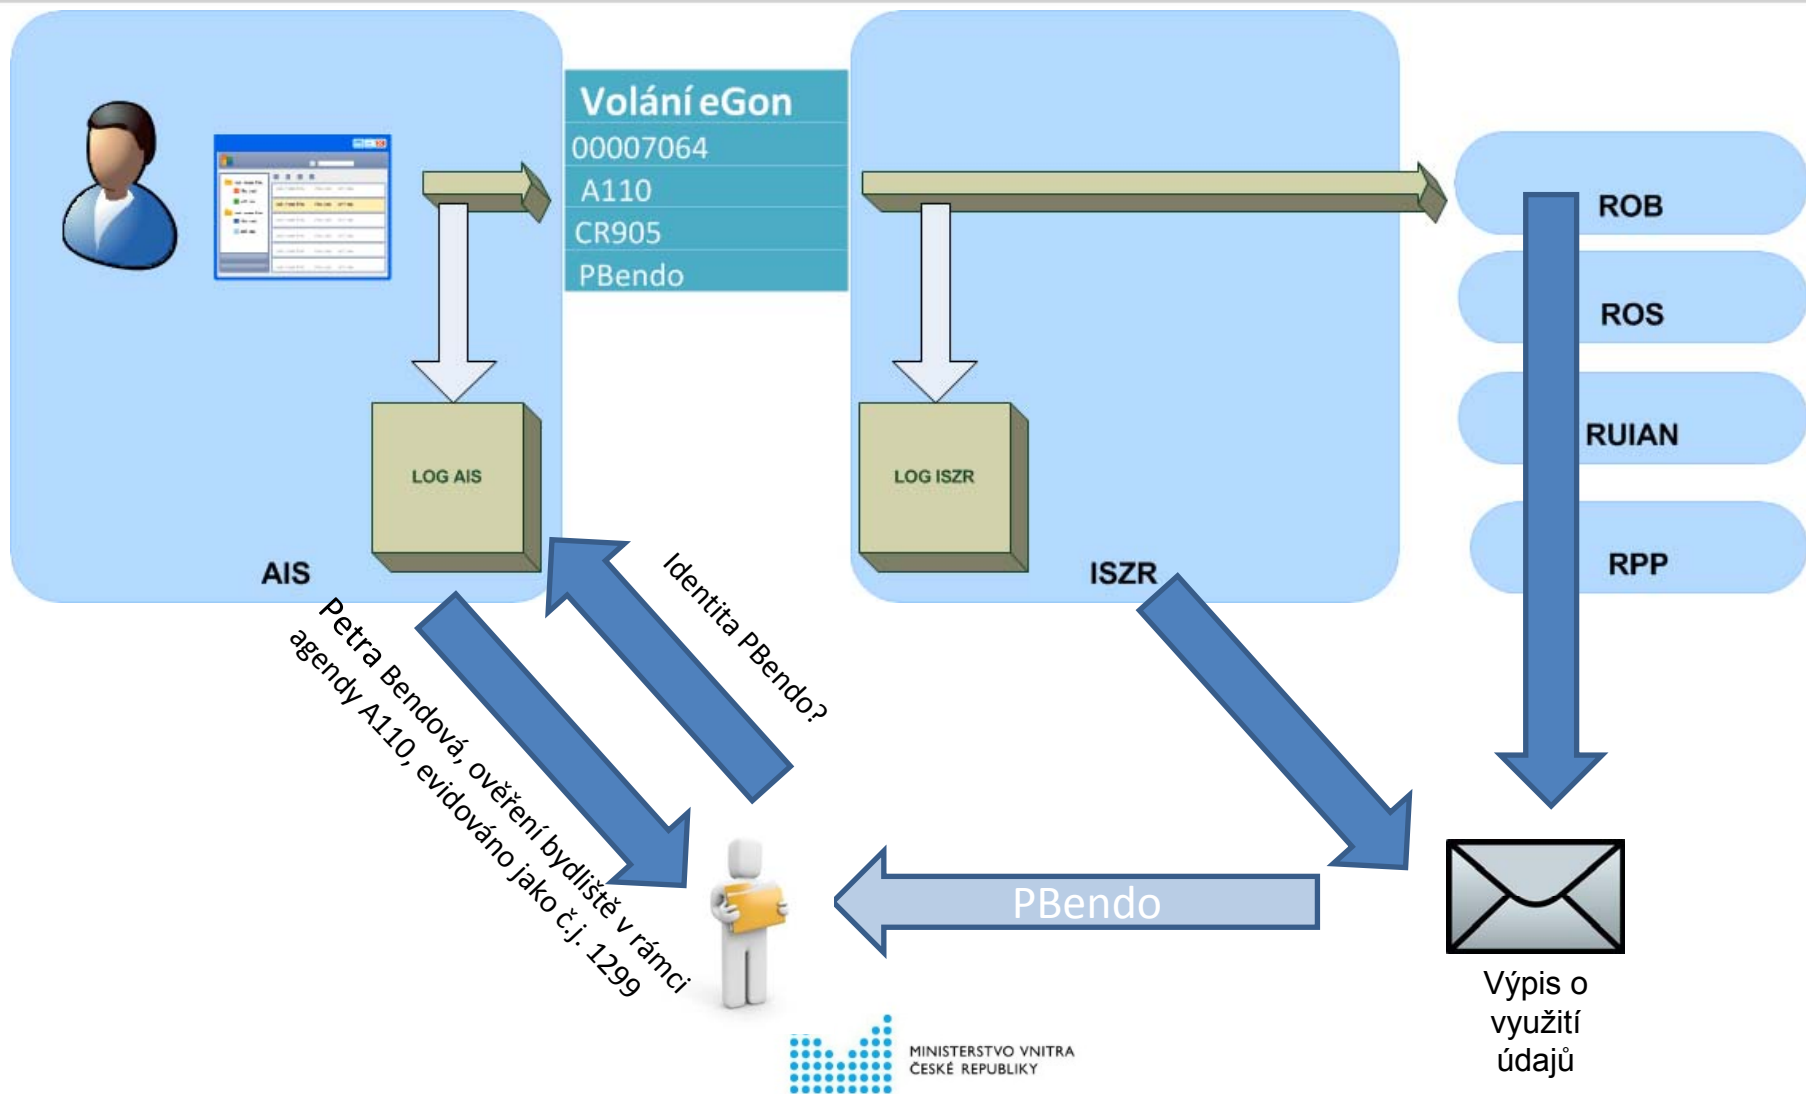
Volání eGon
00007064
A110
CR905
PBendo

LOG AIS

AIS

LOG ISZR

ISZR

ROB

ROS

RUIAN

RPP

Identita PBendo?

Petra Bendová, ověření bydliště v rámci agendy A110, evidováno jako č.j. 1299

PBendo

Výpis o využití údajů

MINISTERSTVO VNITRA ČESKÉ REPUBLIKY